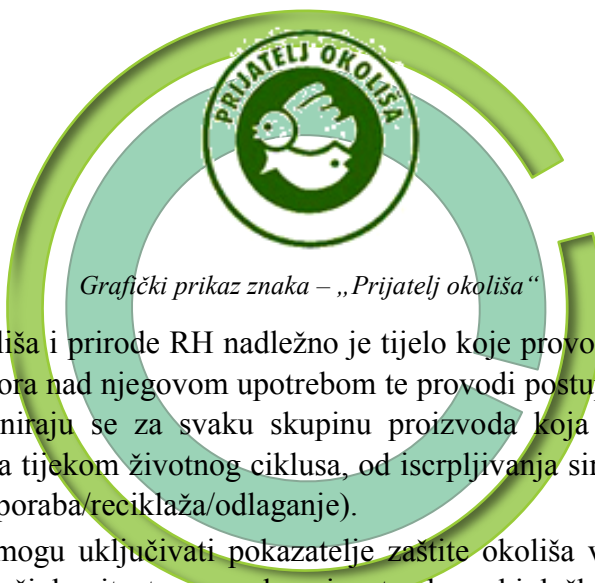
PRIJATELJ OKOLIŠA

Grafički prikaz znaka – „Prijatelj okoliša"

liša i prirode RH nadležno je tijelo koje provo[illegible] ora nad njegovom upotrebom te provodi postu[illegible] niraju se za svaku skupinu proizvoda koja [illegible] a tijekom životnog ciklusa, od iscrpljivanja sir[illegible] poraba/reciklaža/odlaganje).

mogu uključivati pokazatelje zaštite okoliša v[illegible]